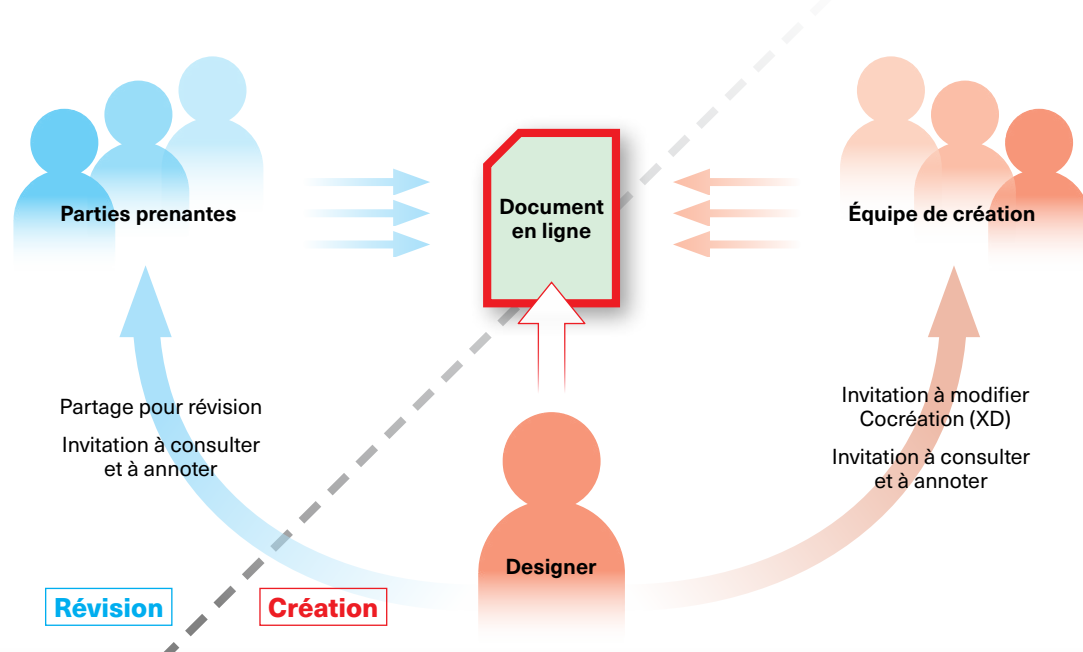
Parties prenantes

Document en ligne

Équipe de création

Partage pour révision

Invitation à consulter et à annoter

Invitation à modifier
Cocréation (XD)

Invitation à consulter et à annoter

Designer

Révision

Création